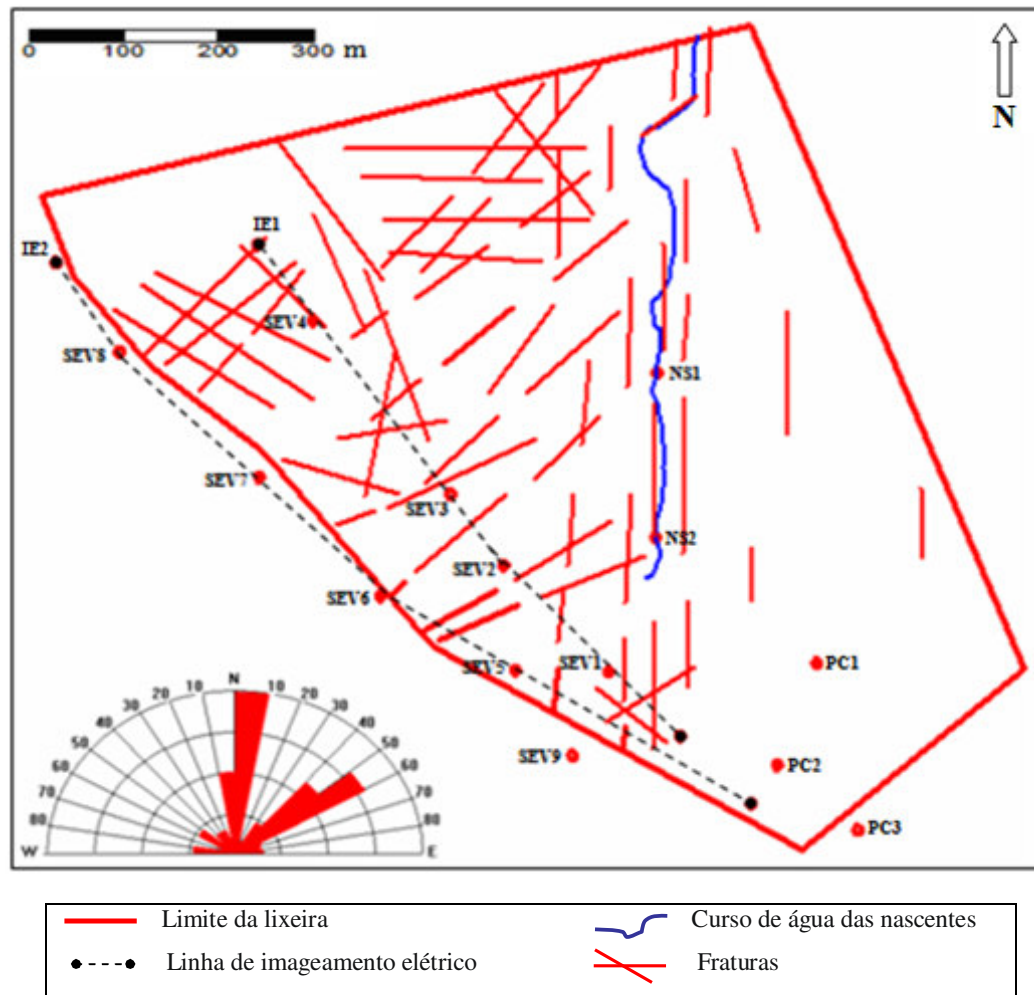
0 100 200 300 m

N

IE1
IE2
SEV4
SEV8
NS1
SEV7
SEV3
NS2
SEV2
SEV6
SEV5
SEV1
PC1
SEV9
PC2
PC3

N
10 20 30 40 50 60 70 80
10 20 30 40 50 60 70 80
W
E

Limite da lixeira
Curso de água das nascentes
Linha de imageamento elétrico
Fraturas